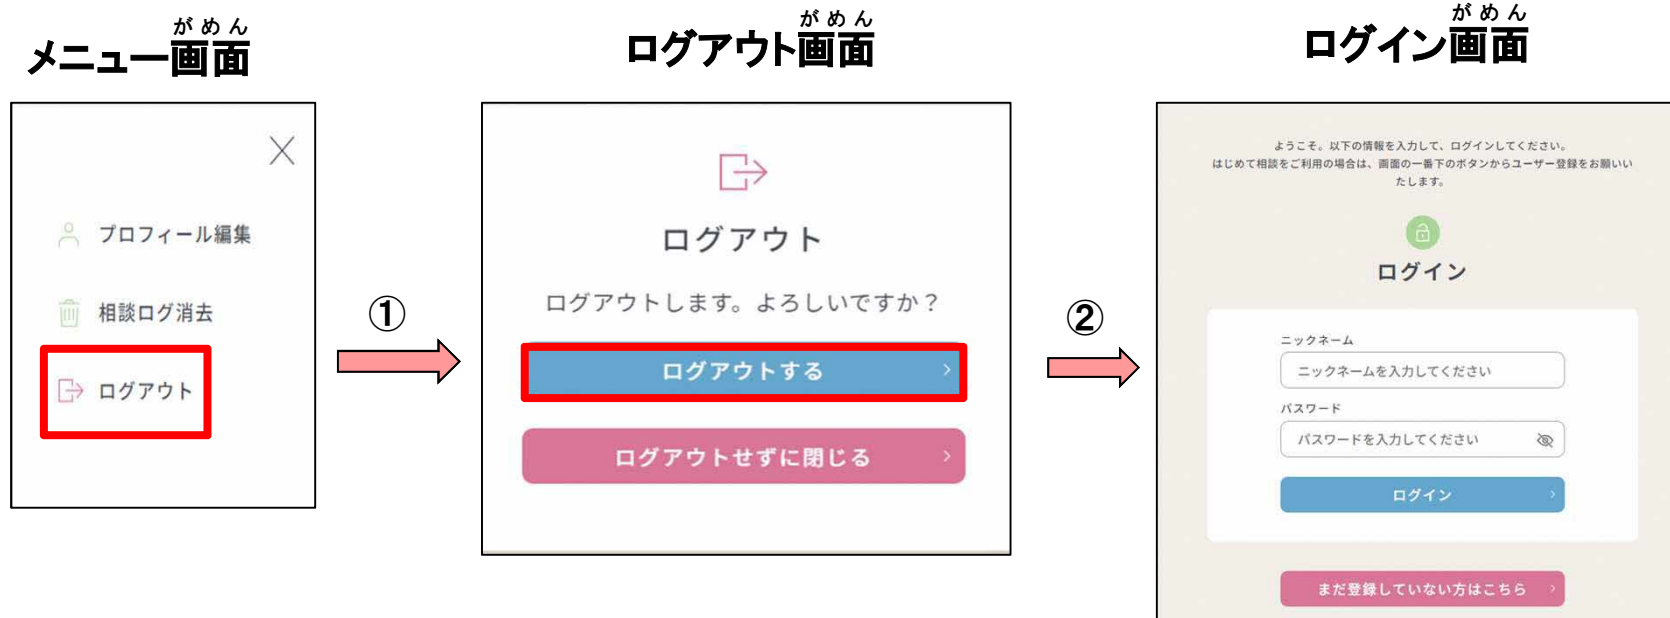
がめん
メニュー画面

プロフィール編集

相談ログ消去

ログアウト

①

がめん
ログアウト画面

ログアウト

ログアウトします。よろしいですか？

ログアウトする ›

ログアウトせずに閉じる ›

②

がめん
ログイン画面

ようこそ。以下の情報を入力して、ログインしてください。
はじめて相談をご利用の場合は、画面の一番下のボタンからユーザー登録をお願いいたします。

ログイン

ニックネーム

ニックネームを入力してください

パスワード

パスワードを入力してください

ログイン ›

まだ登録していない方はこちら ›